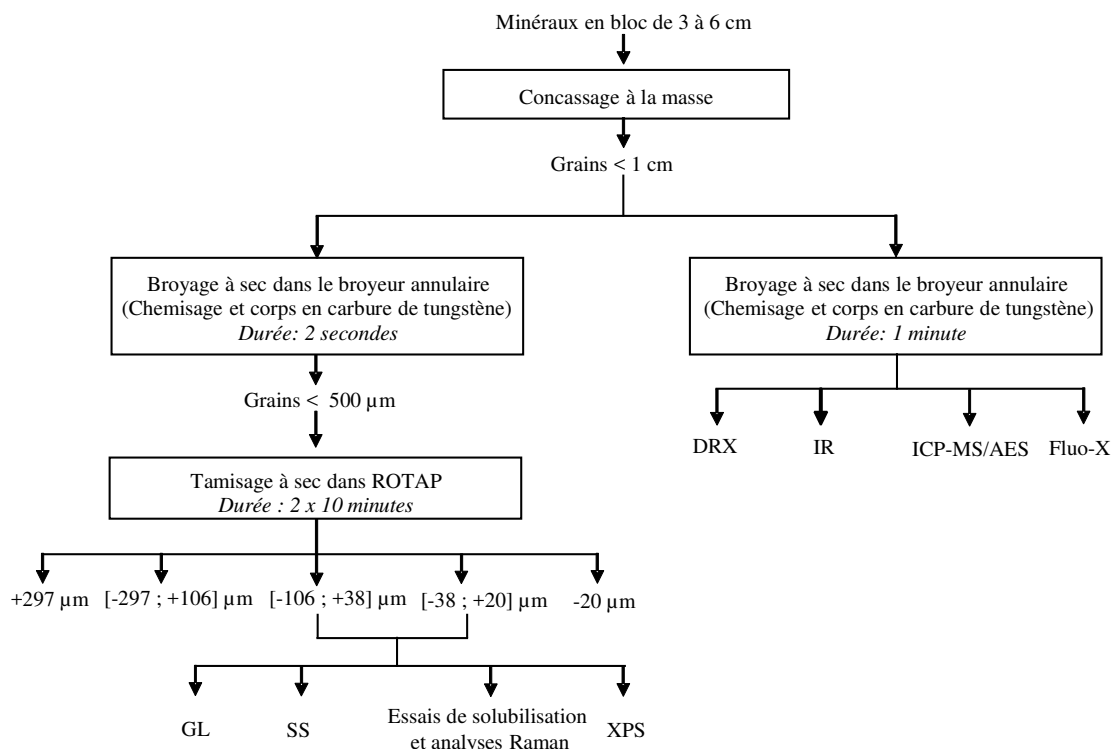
Minéraux en bloc de 3 à 6 cm

Concassage à la masse

Grains < 1 cm

Broyage à sec dans le broyeur annulaire (Chemisage et corps en carbure de tungstène) *Durée: 2 secondes*

Broyage à sec dans le broyeur annulaire (Chemisage et corps en carbure de tungstène) *Durée: 1 minute*

DRX IR ICP-MS/AES Fluo-X

Grains < 500 µm

Tamisage à sec dans ROTAP *Durée : 2 x 10 minutes*

+297 µm [-297 ; +106] µm [-106 ; +38] µm [-38 ; +20] µm -20 µm

GL SS Essais de solubilisation et analyses Raman XPS